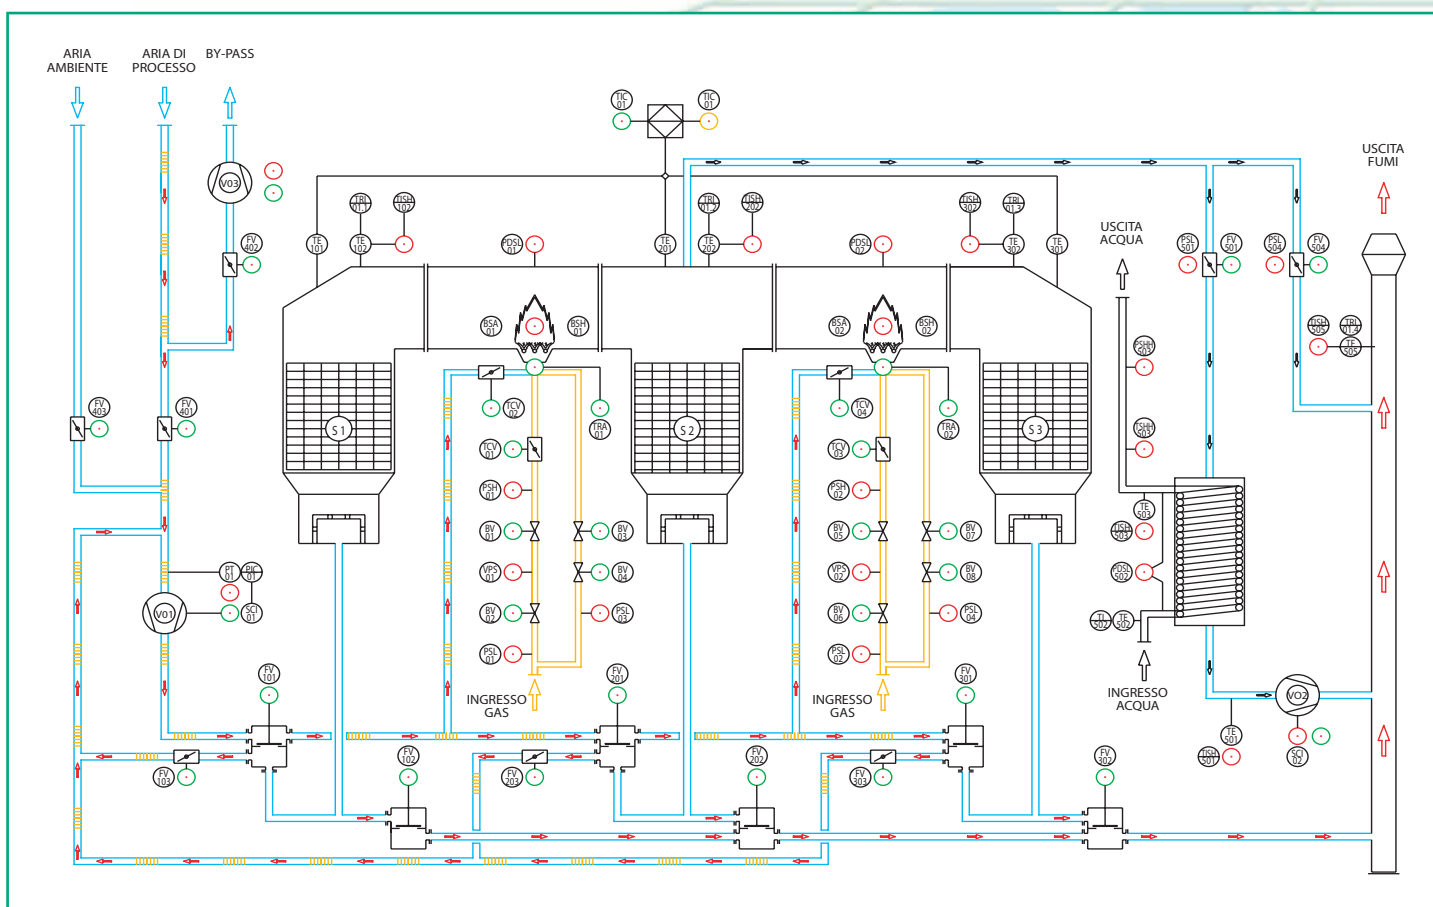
ARIA AMBIENTE

ARIA DI PROCESSO

BY-PASS

V03

FV 402

FV 403

FV 401

PT 01

PIC 01

V01

SCI 01

FV 101

FV 103

FV 102

TIC 01

TIC 01

TE 101

TRL 011

TE 102

TISH 102

PDSL 01

TE 201

TRL 012

TE 202

TISH 202

PDSL 02

TISH 302

TRL 013

TE 302

TE 301

BSA 01

BSH 01

S 1

TCV 02

TRA 01

TCV 01

PSH 01

BV 01

BV 03

VPS 01

BV 04

BV 02

PSL 03

PSL 01

INGRESSO GAS

S 2

FV 201

FV 203

FV 202

BSA 02

BSH 02

TCV 04

TRA 02

TCV 03

PSH 02

BV 05

BV 07

VPS 02

BV 08

BV 06

PSL 04

PSL 02

INGRESSO GAS

S 3

FV 301

FV 303

FV 302

USCITA ACQUA

PSHH 503

TSHH 503

TE 503

TISH 503

PDSL 502

TI 502

TE 502

INGRESSO ACQUA

PSL 501

FV 501

PSL 504

FV 504

TISH 505

TRL 014

TE 505

USCITA FUMI

V02

TE 501

TISH 501

SCI 02